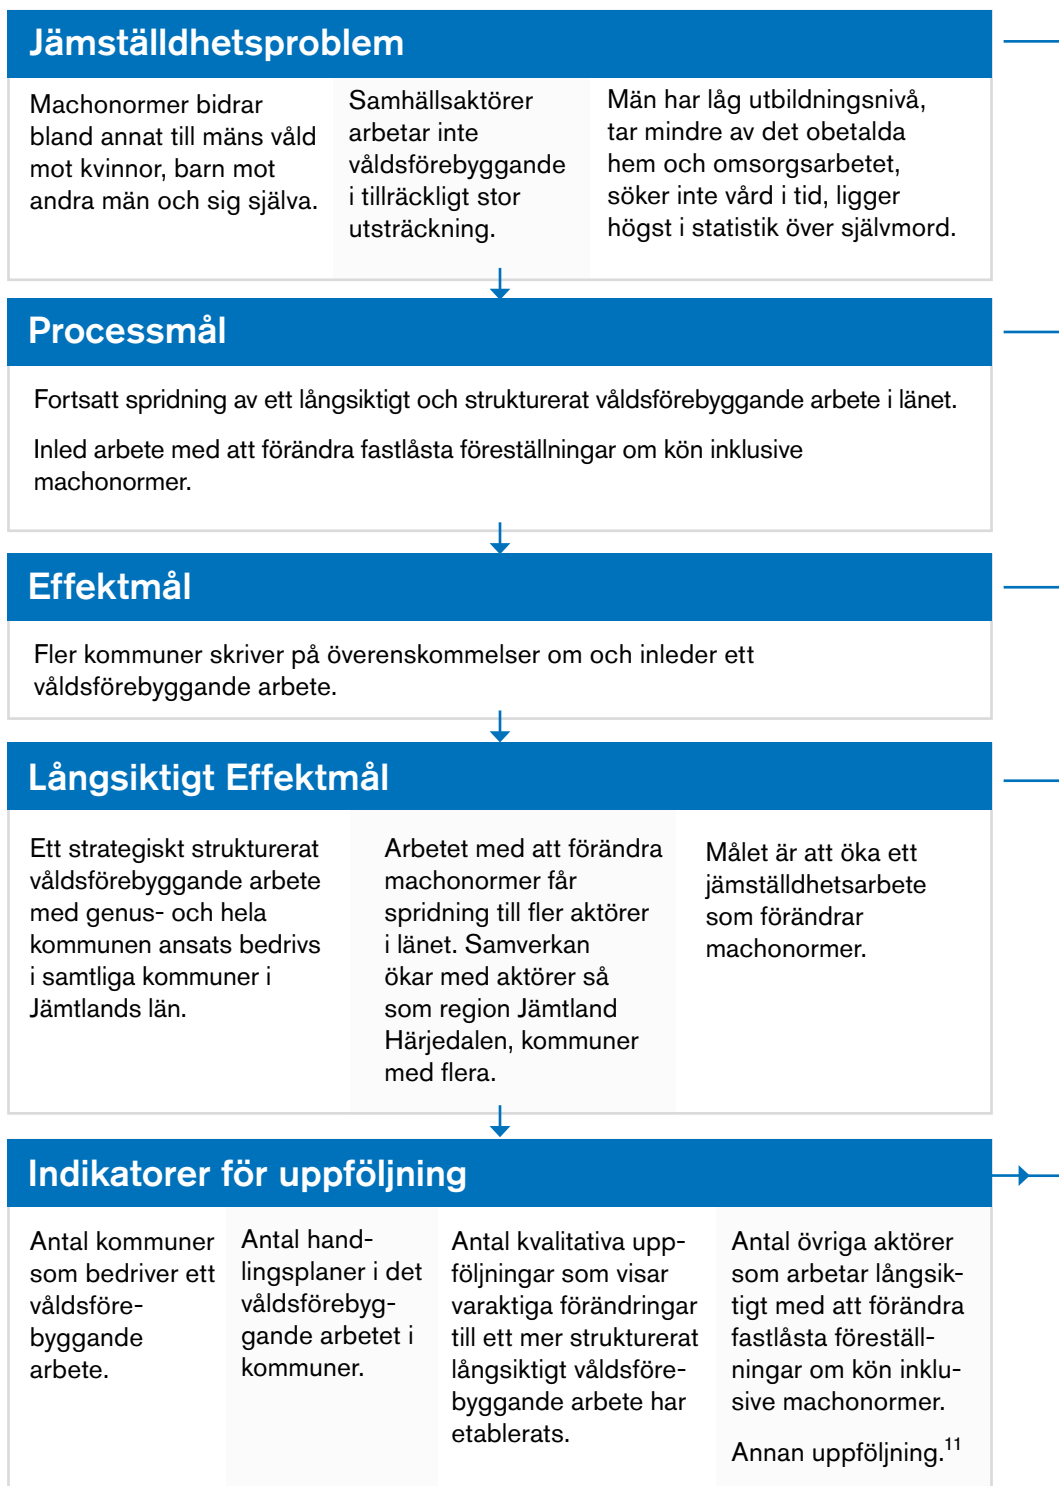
Jämställdhetsproblem

Machonormer bidrar bland annat till mäns våld mot kvinnor, barn mot andra män och sig själva.

Samhällsaktörer arbetar inte våldsförebyggande i tillräckligt stor utsträckning.

Män har låg utbildningsnivå, tar mindre av det obetalda hem och omsorgsarbetet, söker inte vård i tid, ligger högst i statistik över självmord.

Processmål

Fortsatt spridning av ett långsiktigt och strukturerat våldsförebyggande arbete i länet.

Inled arbete med att förändra fastlåsta föreställningar om kön inklusive machonormer.

Effektmål

Fler kommuner skriver på överenskommelser om och inleder ett våldsförebyggande arbete.

Långsiktigt Effektmål

Ett strategiskt strukturerat våldsförebyggande arbete med genus- och hela kommunen ansats bedrivs i samtliga kommuner i Jämtlands län.

Arbetet med att förändra machonormer får spridning till fler aktörer i länet. Samverkan ökar med aktörer så som region Jämtland Härjedalen, kommuner med flera.

Målet är att öka ett jämställdhetsarbete som förändrar machonormer.

Indikatorer för uppföljning

Antal kommuner som bedriver ett våldsförebyggande arbete.

Antal handlingsplaner i det våldsförebyggande arbetet i kommuner.

Antal kvalitativa uppföljningar som visar varaktiga förändringar till ett mer strukturerat långsiktigt våldsförebyggande arbete har etablerats.

Antal övriga aktörer som arbetar långsiktigt med att förändra fastlåsta föreställningar om kön inklusive machonormer.

Annan uppföljning.$^{11}$